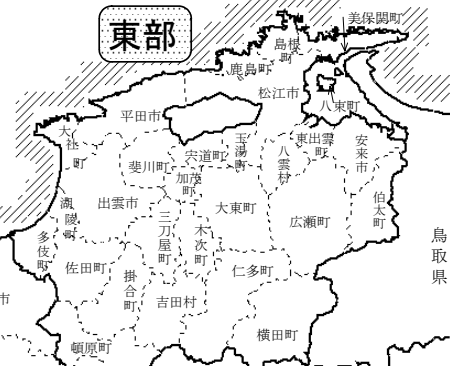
東部

美保関町
島根町
鹿島町
松江市
八束町
平田市
大社町
玉湯町
東出雲町
安来市
宍道町
八雲村
斐川町
加茂町
湖陵町
出雲市
大東町
伯太町
広瀬町
三刀屋町
木次町
多伎町
佐田町
掛合町
仁多町
鳥取県
吉田村
市
横田町
頓原町